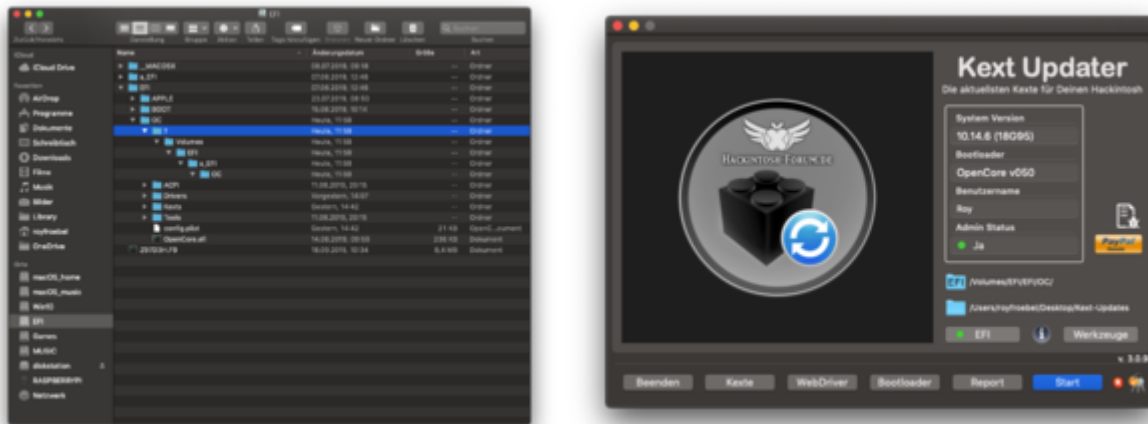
EFI

Suchen

iCloud Drive

AirDrop
Programme
Dokumente
Schreibtisch
Downloads
Filme
Musik
Bilder
Library
royfroebel
OneDrive

macOS_home
macOS_music
Win10
EFI
Games
MUSIC
diskstation
RASPBERRYPI
Netzwerk

| Name | Änderungsdatum | Größe | Art |
|---|---|---|---|
| _MACOSX | 28.07.2018, 09:18 | -- | Ordner |
| a_EFI | 07.08.2018, 12:48 | -- | Ordner |
| EFI | 07.08.2018, 12:48 | -- | Ordner |
| APPLE | 23.07.2018, 09:50 | -- | Ordner |
| BOOT | 15.08.2018, 10:14 | -- | Ordner |
| OC | Heute, 11:58 | -- | Ordner |
| 1 | Heute, 11:58 | -- | Ordner |
| Volumes | Heute, 11:58 | -- | Ordner |
| EFI | Heute, 11:58 | -- | Ordner |
| a_EFI | Heute, 11:58 | -- | Ordner |
| OC | Heute, 11:58 | -- | Ordner |
| ACPI | 11.08.2019, 20:15 | -- | Ordner |
| Drivers | Vorgestern, 18:07 | -- | Ordner |
| Kexts | Gestern, 14:42 | -- | Ordner |
| Tools | 11.08.2019, 20:15 | -- | Ordner |
| config.plist | Gestern, 14:42 | 21 KB | OpenC...cument |
| OpenCore.efi | 14.08.2019, 09:50 | 236 KB | Dokument |
| Z97I3h.FB | 16.09.2018, 10:34 | 8,4 MB | Dokument |

Kext Updater
Die aktuellsten Kexte für Deinen Hackintosh

HACKINTOSH-FORUM.DE

System Version
10.14.6 (18G95)
Bootloader
OpenCore v050
Benutzername
Roy
Admin Status
Ja

PayPal

EFI /Volumes/EFI/EFI/OC/
/Users/royfroebel/Desktop/Kext-Updates

EFI
Werkzeuge
v. 3.0.8

Beenden
Kexte
WebDriver
Bootloader
Report
Start